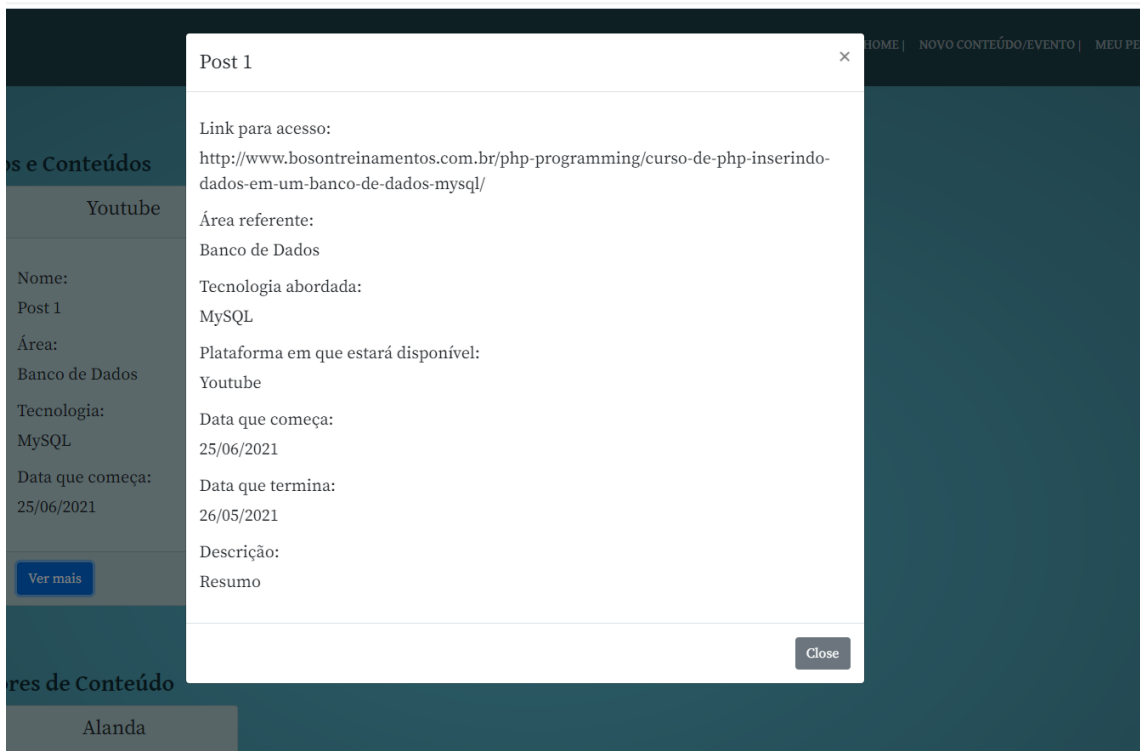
HOME | NOVO CONTEÚDO/EVENTO | MEU PE

os e Conteúdos

Youtube

Nome:
Post 1
Área:
Banco de Dados
Tecnologia:
MySQL
Data que começa:
25/06/2021

Ver mais

res de Conteúdo

Alanda

Post 1

×

Link para acesso:
http://www.bosontreinamentos.com.br/php-programming/curso-de-php-inserindo-dados-em-um-banco-de-dados-mysql/

Área referente:
Banco de Dados

Tecnologia abordada:
MySQL

Plataforma em que estará disponível:
Youtube

Data que começa:
25/06/2021

Data que termina:
26/05/2021

Descrição:
Resumo

Close